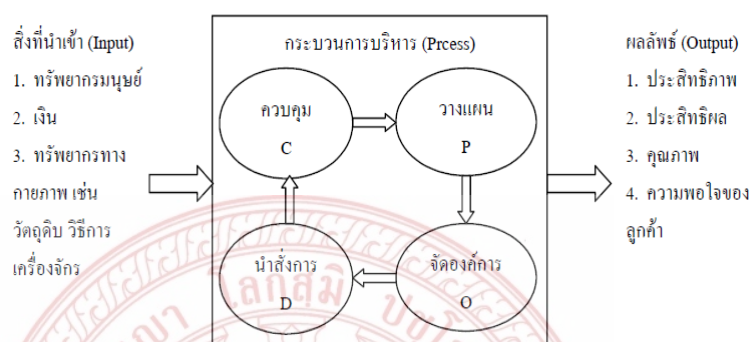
สิ่งที่นำเข้า (Input)

1. ทรัพยากรมนุษย์

2. เงิน

3. ทรัพยากรทางกายภาพ เช่น วัตถุดิบ วิธีการ เครื่องจักร

กระบวนการบริหาร (Prcess)

ควบคุม C

วางแผน P

นำสั่งการ D

จัดองค์การ O

ผลลัพธ์ (Output)

1. ประสิทธิภาพ

2. ประสิทธิผล

3. คุณภาพ

4. ความพอใจของลูกค้า